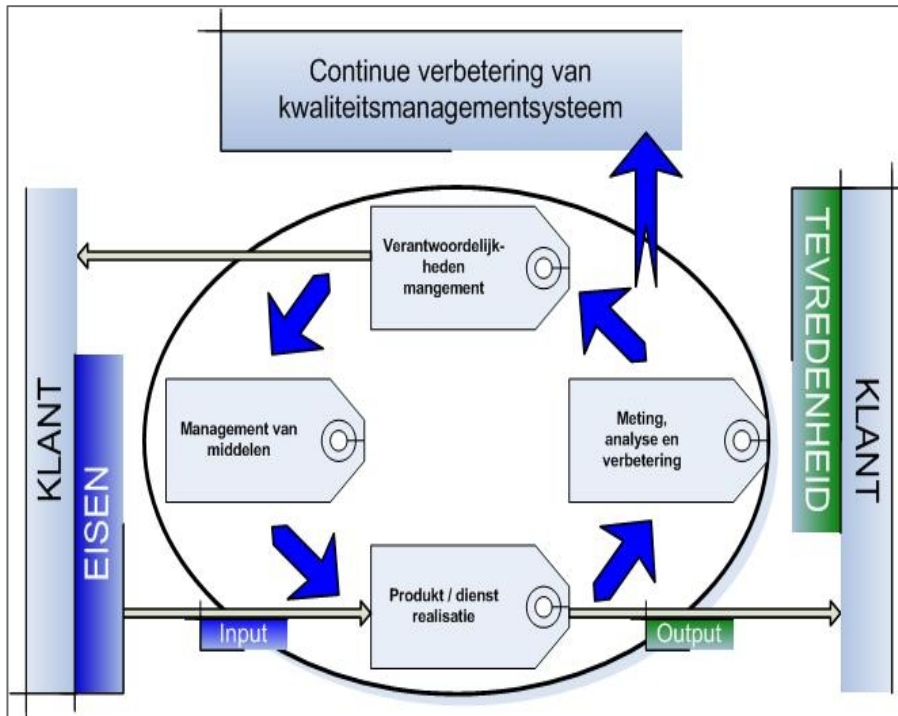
Continue verbetering van kwaliteitsmanagementsysteem

KLANT

EISEN

Verantwoordelijkheden mangement

Management van middelen

Meting, analyse en verbetering

Produkt / dienst realisatie

Input

Output

TEVREDENHEID

KLANT